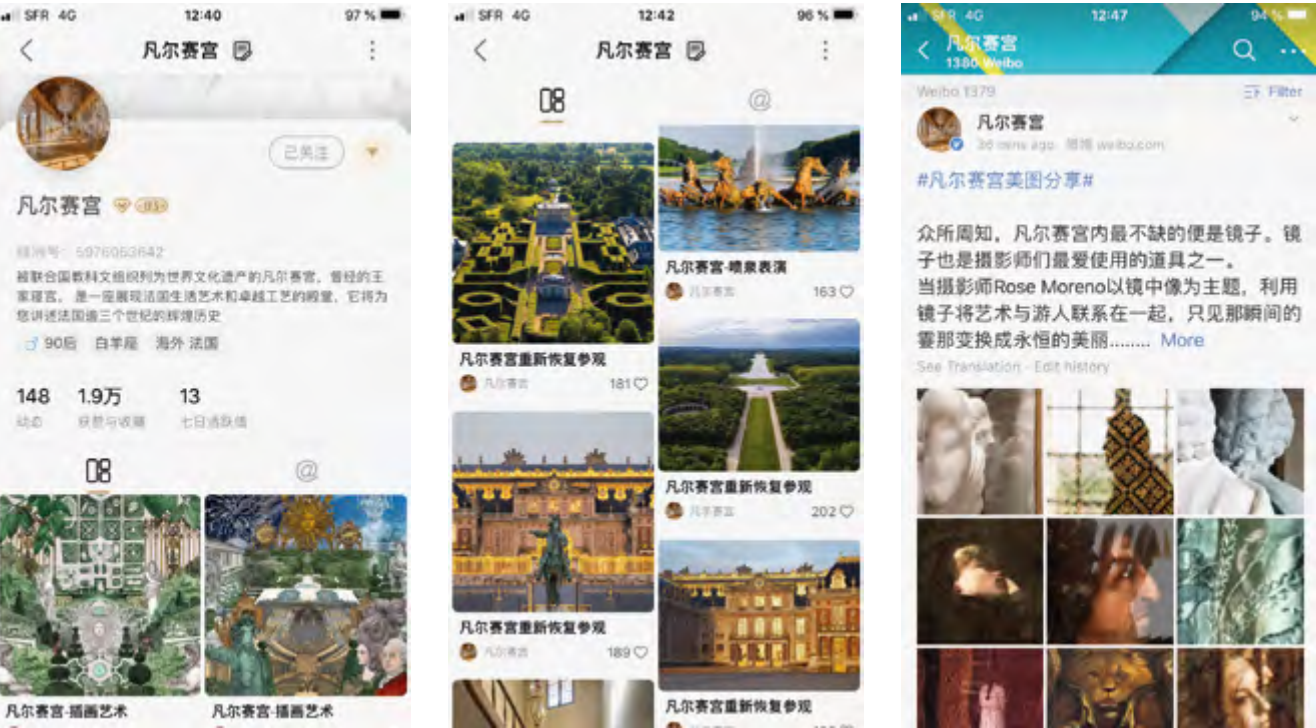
SFR 4G 12:40 97 %

凡尔赛宫

已关注

凡尔赛宫

小红书号：5976063642

被联合国教科文组织列为世界文化遗产的凡尔赛宫，曾经的王家居所，是一座展现法国生活艺术和卓越工艺的殿堂，它将为您讲述法国逾三个世纪的辉煌历史

90后 白羊座 海外 法国

148 动态
1.9万 获赞与收藏
13 七日活跃值

凡尔赛宫-插画艺术
凡尔赛宫-插画艺术

SFR 4G 12:42 96 %

凡尔赛宫

凡尔赛宫-喷泉表演
凡尔赛宫 163

凡尔赛宫重新恢复参观
凡尔赛宫 181

凡尔赛宫重新恢复参观
凡尔赛宫 202

凡尔赛宫重新恢复参观
凡尔赛宫 189

凡尔赛宫重新恢复参观

SFR 4G 12:47 94 %

凡尔赛宫
1380 Weibo

Weibo 1379
Filter

凡尔赛宫
36 mins ago 微博 weibo.com

#凡尔赛宫美图分享#

众所周知，凡尔赛宫内最不缺的便是镜子。镜子也是摄影师们最爱使用的道具之一。
当摄影师Rose Moreno以镜中像为主题，利用镜子将艺术与游人联系在一起，只见那瞬间的霎那变换成永恒的美丽........ More

See Translation · Edit history